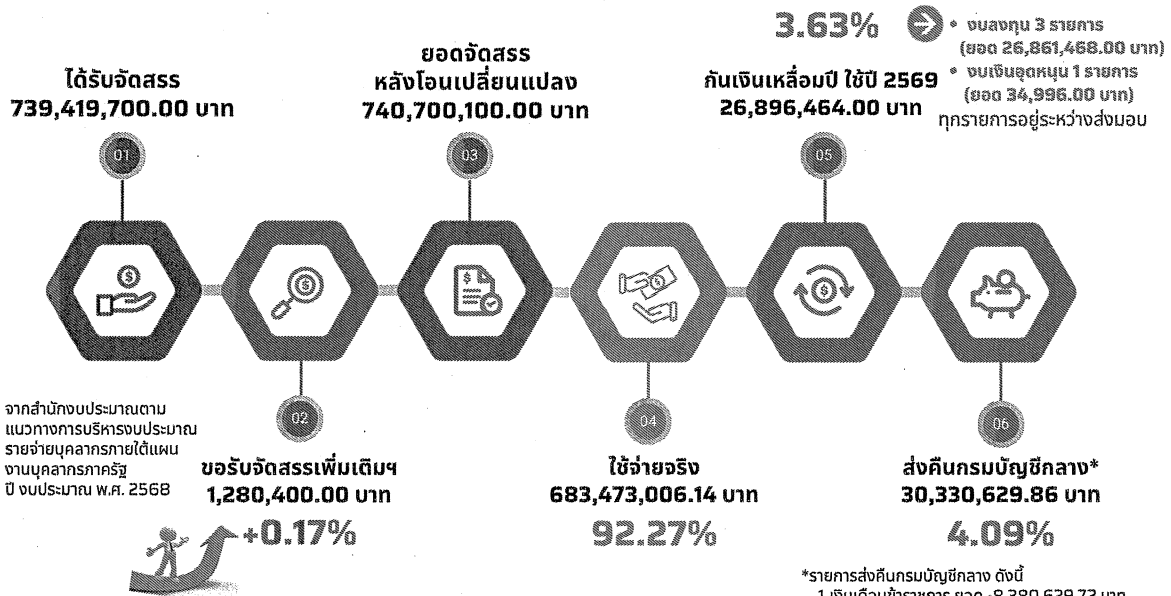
ได้รับจัดสรร
739,419,700.00 บาท

01

ยอดจัดสรร
หลังโอนเปลี่ยนแปลง
740,700,100.00 บาท

03

3.63%

• งบลงทุน 3 รายการ (ยอด 26,861,468.00 บาท)
• งบเงินอุดหนุน 1 รายการ (ยอด 34,996.00 บาท)
ทุกรายการอยู่ระหว่างส่งมอบ

กันเงินเหลื่อมปี ใช้ปี 2569
26,896,464.00 บาท

05

จากสำนักงบประมาณตามแนวทางการบริหารงบประมาณรายจ่ายบุคลากรภายใต้แผนงานบุคลากรภาครัฐ ปี งบประมาณ พ.ศ. 2568

02

ขอรับจัดสรรเพิ่มเติมฯ
1,280,400.00 บาท

+0.17%

04

ใช้จ่ายจริง
683,473,006.14 บาท

92.27%

06

ส่งคืนกรมบัญชีกลาง*
30,330,629.86 บาท

4.09%

*รายการส่งคืนกรมบัญชีกลาง ดังนี้
1.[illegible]